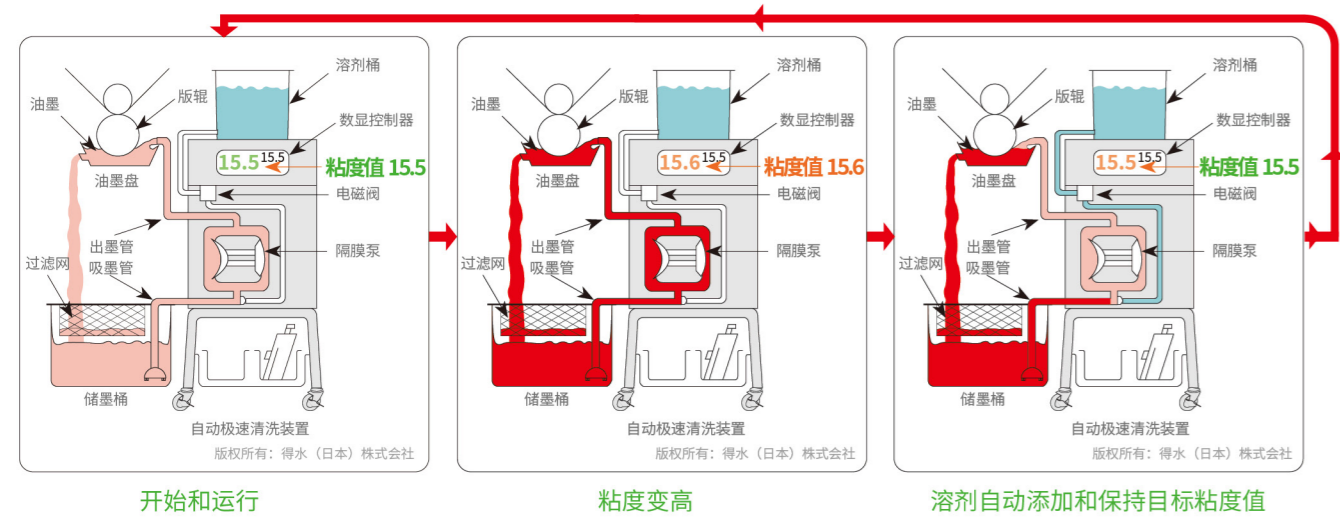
油墨
版辊
溶剂桶
数显控制器
15.5 15.5
粘度值 15.5
油墨盘
电磁阀
出墨管
隔膜泵
过滤网
吸墨管
储墨桶
自动极速清洗装置
版权所有：得水（日本）株式会社
开始和运行

油墨
版辊
溶剂桶
数显控制器
15.6 15.5
粘度值 15.6
油墨盘
电磁阀
出墨管
隔膜泵
过滤网
吸墨管
储墨桶
自动极速清洗装置
版权所有：得水（日本）株式会社
粘度变高

油墨
版辊
溶剂桶
数显控制器
15.5 15.5
粘度值 15.5
油墨盘
电磁阀
出墨管
隔膜泵
过滤网
吸墨管
储墨桶
自动极速清洗装置
版权所有：得水（日本）株式会社
溶剂自动添加和保持目标粘度值